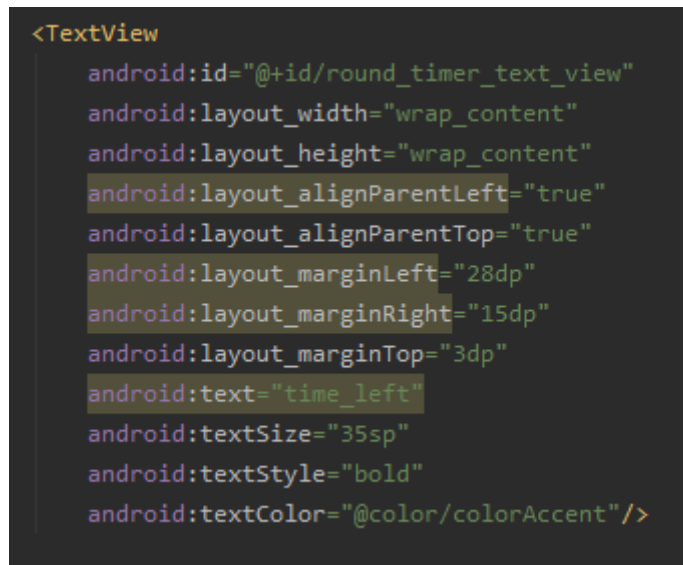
<TextView
    android:id="@+id/round_timer_text_view"
    android:layout_width="wrap_content"
    android:layout_height="wrap_content"
    android:layout_alignParentLeft="true"
    android:layout_alignParentTop="true"
    android:layout_marginLeft="28dp"
    android:layout_marginRight="15dp"
    android:layout_marginTop="3dp"
    android:text="time_left"
    android:textSize="35sp"
    android:textStyle="bold"
    android:textColor="@color/colorAccent"/>